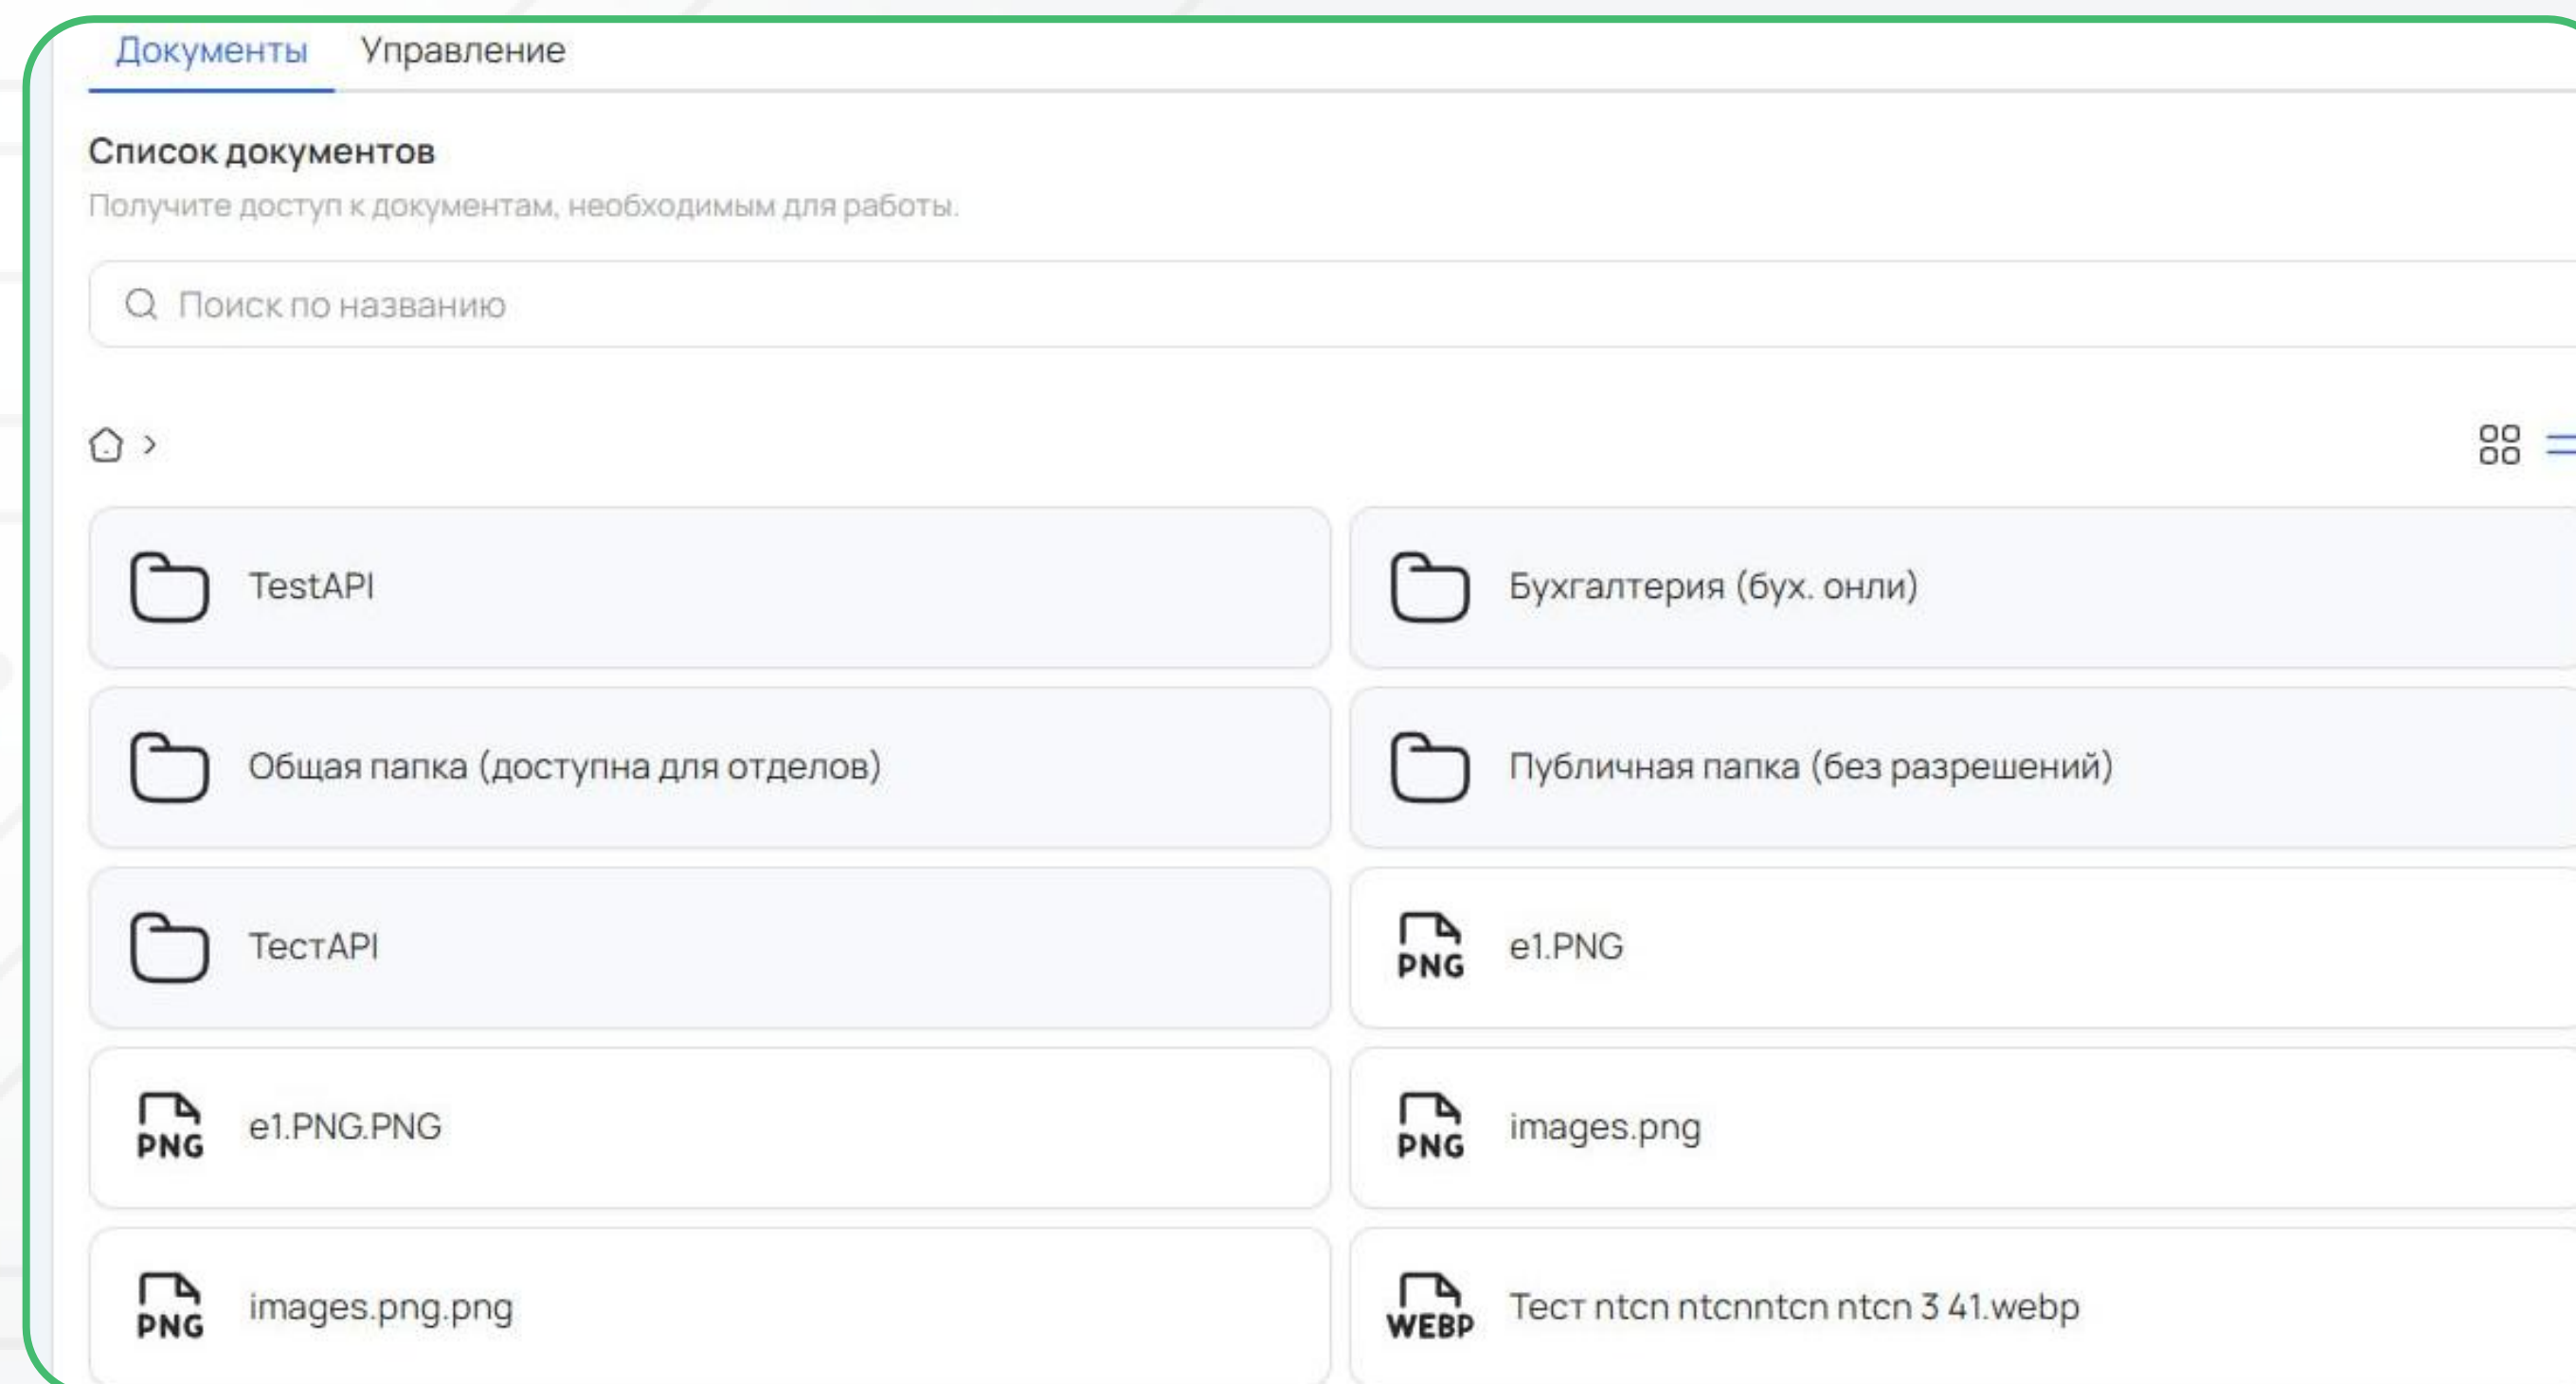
Документы Управление

Список документов

Получите доступ к документам, необходимым для работы.

Поиск по названию

TestAPI

Бухгалтерия (бух. онли)

Общая папка (доступна для отделов)

Публичная папка (без разрешений)

ТестAPI

PNG e1.PNG

PNG e1.PNG.PNG

PNG images.png

PNG images.png.png

WEBP Тест ntcn ntcnntcn ntcn 3 41.webp